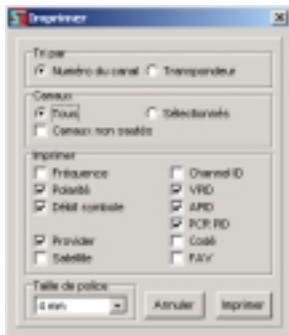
Imprimer

Tri par
Numéro du canal
Transpondeur

Canaux
Tous
Sélectionnés
Canaux non sautés

Imprimer
Fréquence
Polarité
Débit symbole
Provider
Satellite
Channel ID
VPID
APID
PCR PID
Codé
FAV

Taille de police
8 mm

Annuler
Imprimer